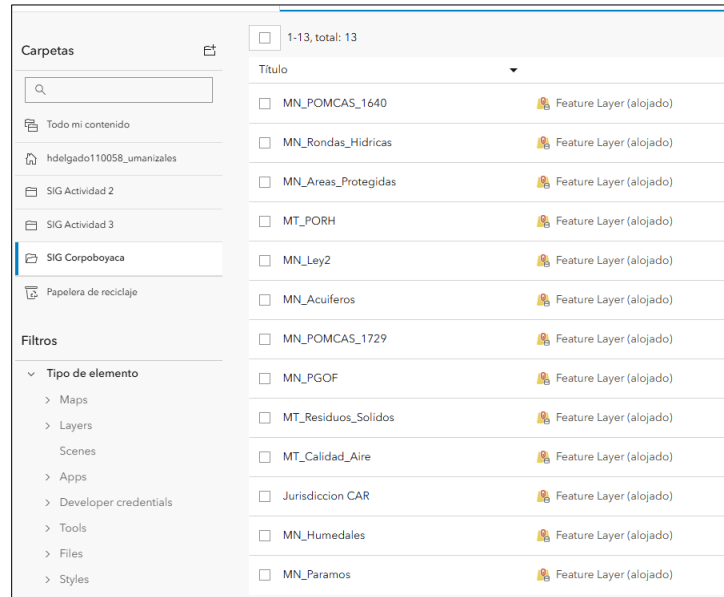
Carpetas

Todo mi contenido

hdelgado110058_umanizales

SIG Actividad 2

SIG Actividad 3

SIG Corpoboyaca

Papelera de reciclaje

Filtros

Tipo de elemento

Maps

Layers

Scenes

Apps

Developer credentials

Tools

Files

Styles

1-13, total: 13

Título

| | |
|---|---|
| MN_POMCAS_1640 | Feature Layer (alojado) |
| MN_Rondas_Hidricas | Feature Layer (alojado) |
| MN_Areas_Protegidas | Feature Layer (alojado) |
| MT_PORH | Feature Layer (alojado) |
| MN_Ley2 | Feature Layer (alojado) |
| MN_Acuiferos | Feature Layer (alojado) |
| MN_POMCAS_1729 | Feature Layer (alojado) |
| MN_PGOF | Feature Layer (alojado) |
| MT_Residuos_Solidos | Feature Layer (alojado) |
| MT_Calidad_Aire | Feature Layer (alojado) |
| Jurisdiccion CAR | Feature Layer (alojado) |
| MN_Humedales | Feature Layer (alojado) |
| MN_Paramos | Feature Layer (alojado) |